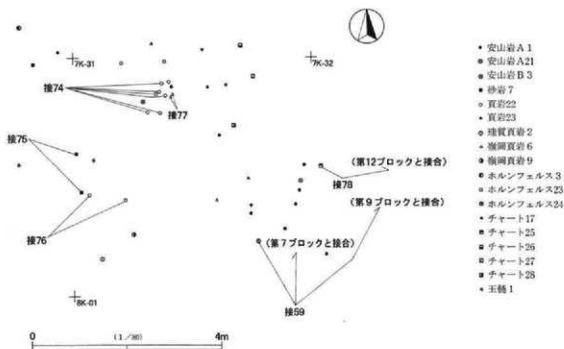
7K-31
7K-32
接74
接77
接75
接76
接78
接59
8K-01
(第12ブロックと接合)
(第9ブロックと接合)
(第7ブロックと接合)
0
(1/30)
4m

安山岩A1
安山岩A21
安山岩B3
砂岩7
頁岩22
頁岩23
珪質頁岩2
嶺岡頁岩6
嶺岡頁岩9
ホルンフェルス3
ホルンフェルス23
ホルンフェルス24
チャート17
チャート25
チャート26
チャート27
チャート28
玉髄1